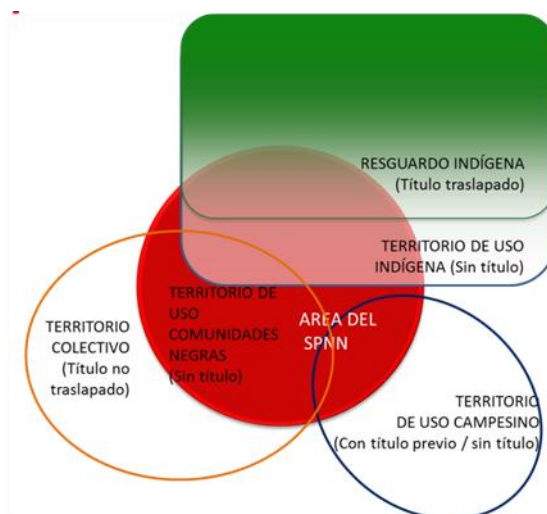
RESGUARDO INDÍGENA
(Título traslapado)

TERRITORIO DE USO
INDÍGENA (Sin título)

TERRITORIO
COLECTIVO
(Título no
traslapado)

TERRITORIO DE
USO
COMUNIDADES
NEGRAS
(Sin título)

AREA DEL
SPNN

TERRITORIO
DE USO CAMPESINO
(Con título previo / sin título)